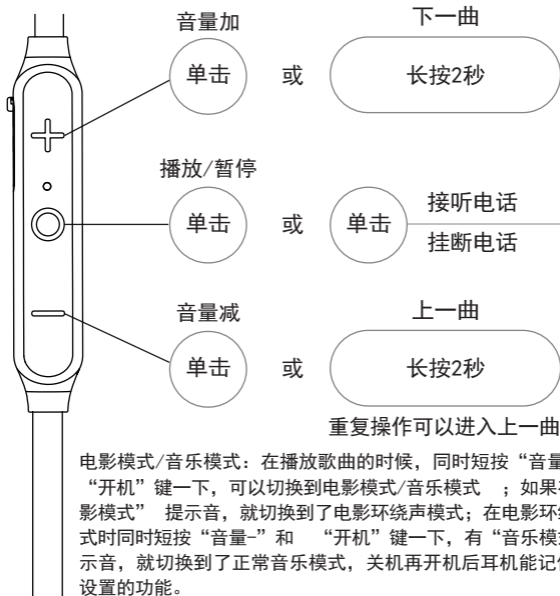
音量加

单击

或

下一曲

长按2秒

播放/暂停

单击

或

单击

接听电话

挂断电话

音量减

单击

或

上一曲

长按2秒

重复操作可以进入上一曲

电影模式/音乐模式：在播放歌曲的时候，同时短按“音量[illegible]“开机”键一下，可以切换到电影模式/音乐模式 ；如果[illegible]影模式” 提示音，就切换到了电影环绕声模式；在电影环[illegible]式时同时短按“音量-”和 “开机”键一下，有“音乐模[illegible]示音，就切换到了正常音乐模式，关机再开机后耳机能记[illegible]设置的功能。